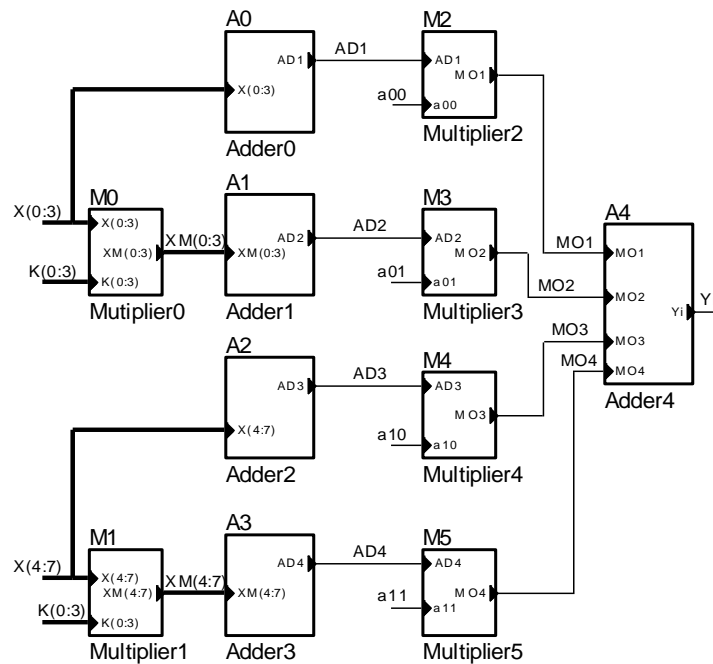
A0
AD1
X(0:3)
Adder0
AD1
M2
AD1
MO1
a00
a00
Multiplier2
X(0:3)
M0
X(0:3)
XM(0:3)
XM(0:3)
K(0:3)
K(0:3)
Mutiplier0
A1
AD2
XM(0:3)
Adder1
AD2
M3
AD2
MO2
a01
a01
Multiplier3
A4
MO1
MO1
MO2
MO2
Yi
Y
MO3
MO3
MO4
MO4
Adder4
A2
AD3
X(4:7)
Adder2
AD3
M4
AD3
MO3
a10
a10
Multiplier4
M1
X(4:7)
X(4:7)
XM(4:7)
XM(4:7)
K(0:3)
K(0:3)
Multiplier1
A3
AD4
XM(4:7)
Adder3
AD4
M5
AD4
MO4
a11
a11
Multiplier5